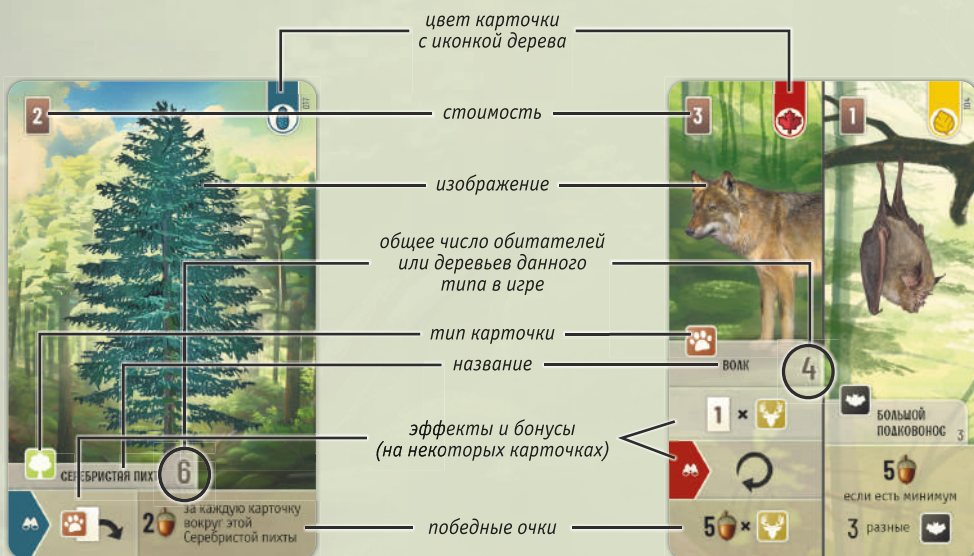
цвет карточки
с иконкой дерева

2

стоимость

3

1

изображение

общее число обитателей
или деревьев данного
типа в игре

тип карточки

название

ВОЛК

4

эффекты и бонусы
(на некоторых карточках)

1 ×

БОЛЬШОЙ ПОДКОВОНОС

СЕРЕБРИСТАЯ ПИХТА

6

5
если есть минимум

2 за каждую карточку вокруг этой Серебристой пихты

победные очки

5 ×

3 разные